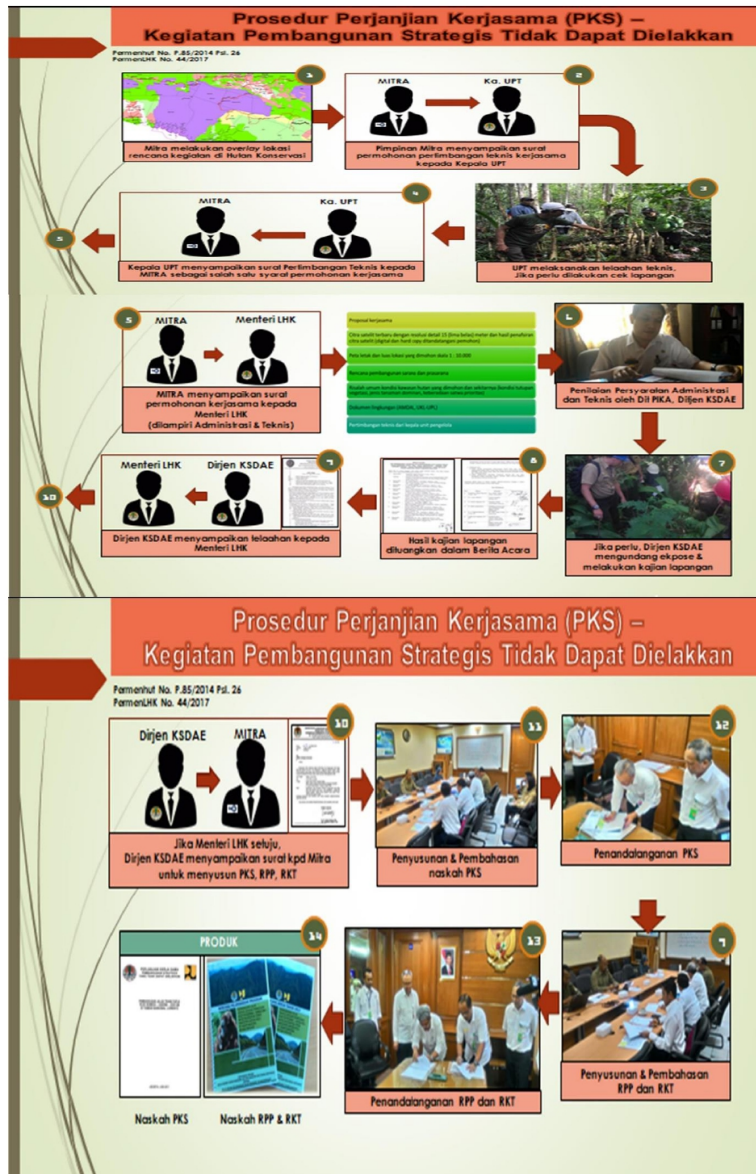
Prosedur Perjanjian Kerjasama (PKS) – Kegiatan Pembangunan Strategis Tidak Dapat Dielakkan

Permenhut No. P.85/2014 Psl. 26
PermenLHK No. 44/2017

1
Mitra melakukan overlay lokasi rencana kegiatan di Hutan Konservasi

2
MITRA
Ka. UPT
Pimpinan Mitra menyampaikan surat permohonan pertimbangan teknis kerjasama kepada Kepala UPT

3
UPT melaksanakan telaahan teknis, Jika perlu dilakukan cek lapangan

4
MITRA
Ka. UPT
Kepala UPT menyampaikan surat Pertimbangan Teknis kepada MITRA sebagai salah satu syarat permohonan kerjasama

5

5
MITRA
Menteri LHK
MITRA menyampaikan surat permohonan kerjasama kepada Menteri LHK (dilampiri Administrasi & Teknis)

Proposal kerjasama
Citra satelit terbaru dengan resolusi detail 15 (lima belas) meter dan hasil penafsiran citra satelit (digital dan hardcopy ditandatangani pemohon)
Peta letak dan luas lokasi yang dimohon skala 1 : 25.000
Rencana pembangunan sarana dan prasarana
Risalah umum kondisi kawasan hutan yang dimohon dan sekitarnya (kondisi tutupan vegetasi, jenis tanaman dominan, keberadaan satwa prioritas)
Dokumen lingkungan (AMDAL, UKL-UPL)
Pertimbangan teknis dari kepala unit pengelola

6
Penilaian Persyaratan Administrasi dan Teknis oleh Dit PIKA, Ditjen KSDAE

7
Jika perlu, Dirjen KSDAE mengundang ekpose & melakukan kajian lapangan

8
Hasil kajian lapangan dituangkan dalam Berita Acara

9
Menteri LHK
Dirjen KSDAE
Dirjen KSDAE menyampaikan telaahan kepada Menteri LHK

10

Prosedur Perjanjian Kerjasama (PKS) – Kegiatan Pembangunan Strategis Tidak Dapat Dielakkan

Permenhut No. P.85/2014 Psl. 26
PermenLHK No. 44/2017

10
Dirjen KSDAE
MITRA
Jika Menteri LHK setuju, Dirjen KSDAE menyampaikan surat kpd Mitra untuk menyusun PKS, RPP, RKT

11
Penyusunan & Pembahasan naskah PKS

12
Penandatanganan PKS

7
Penyusunan & Pembahasan RPP dan RKT

13
Penandatanganan RPP dan RKT

14
PRODUK
Naskah PKS
Naskah RPP & RKT